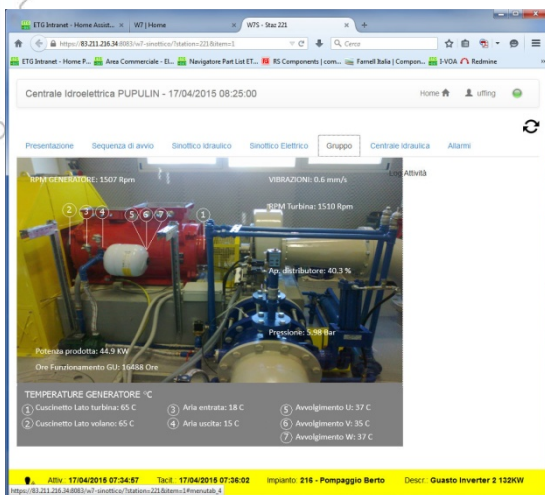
ETG Intranet - Home Assist... × | W7 | Home × | W7S - Staz 221 × | +

https://83.211.216.34:8083/w7-sinottico/?station=221&item=1

Cerca

ETG Intranet - Home P... | Area Commerciale - El... | Navigatore Part List ET... | RS Components | com... | Farnell Italia | Compon... | I-VOA | Redmine

Centrale Idroelettrica PUPULIN - 17/04/2015 08:25:00

Home | uffing

Presentazione | Sequenza di avvio | Sinottico Idraulico | Sinottico Elettrico | Gruppo | Centrale idraulica | Allarmi

Log Attività

RPM GENERATORE: 1507 Rpm

VIBRAZIONI: 0.6 mm/s

RPM Turbina: 1510 Rpm

Ap. distributore: 40.3 %

Pressione: 5.98 Bar

Potenza prodotta: 44.9 KW

Ore Funzionamento GU: 16488 Ore

TEMPERATURE GENERATORE °C

① Cuscinetto Lato turbina: 65 C
② Cuscinetto Lato volano: 65 C
③ Aria entrata: 18 C
④ Aria uscita: 15 C
⑤ Avvolgimento U: 37 C
⑥ Avvolgimento V: 35 C
⑦ Avvolgimento W: 37 C

Attiv.: 17/04/2015 07:34:57 Tacit.: 17/04/2015 07:36:02 Impianto: 216 - Pompaggio Berto Descr.: Guasto Inverter 2 132KW

https://83.211.216.34:8083/w7-sinottico/?station=221&item=1#menutab_4